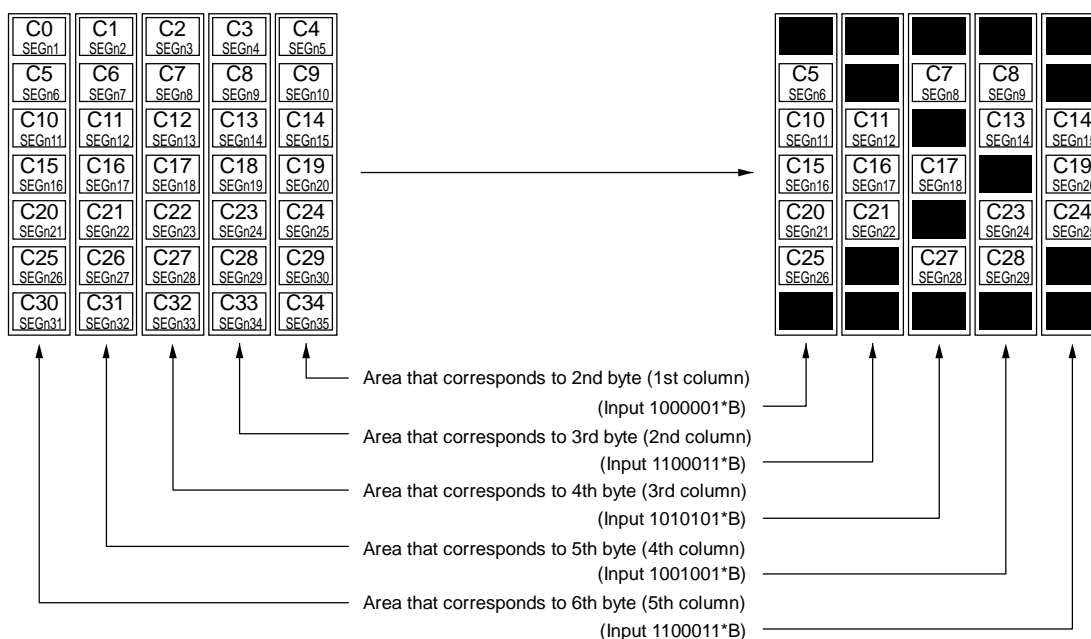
| C0 SEGn1 | C1 SEGn2 | C2 SEGn3 | C3 SEGn4 | C4 SEGn5 |
|---|---|---|---|---|
| C5 SEGn6 | C6 SEGn7 | C7 SEGn8 | C8 SEGn9 | C9 SEGn10 |
| C10 SEGn11 | C11 SEGn12 | C12 SEGn13 | C13 SEGn14 | C14 SEGn15 |
| C15 SEGn16 | C16 SEGn17 | C17 SEGn18 | C18 SEGn19 | C19 SEGn20 |
| C20 SEGn21 | C21 SEGn22 | C22 SEGn23 | C23 SEGn24 | C24 SEGn25 |
| C25 SEGn26 | C26 SEGn27 | C27 SEGn28 | C28 SEGn29 | C29 SEGn30 |
| C30 SEGn31 | C31 SEGn32 | C32 SEGn33 | C33 SEGn34 | C34 SEGn35 |

| | | | | |
|---|---|---|---|---|
| | | | | |
| C5 SEGn6 | | C7 SEGn8 | C8 SEGn9 | |
| C10 SEGn11 | C11 SEGn12 | | C13 SEGn14 | C14 SEGn1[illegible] |
| C15 SEGn16 | C16 SEGn17 | C17 SEGn18 | | C19 SEGn2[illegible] |
| C20 SEGn21 | C21 SEGn22 | | C23 SEGn24 | C24 SEGn2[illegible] |
| C25 SEGn26 | | C27 SEGn28 | C28 SEGn29 | |
| | | | | |

Area that corresponds to 2nd byte (1st column)
(Input 1000001*B)
Area that corresponds to 3rd byte (2nd column)
(Input 1100011*B)
Area that corresponds to 4th byte (3rd column)
(Input 1010101*B)
Area that corresponds to 5th byte (4th column)
(Input 1001001*B)
Area that corresponds to 6th byte (5th column)
(Input 1100011*B)